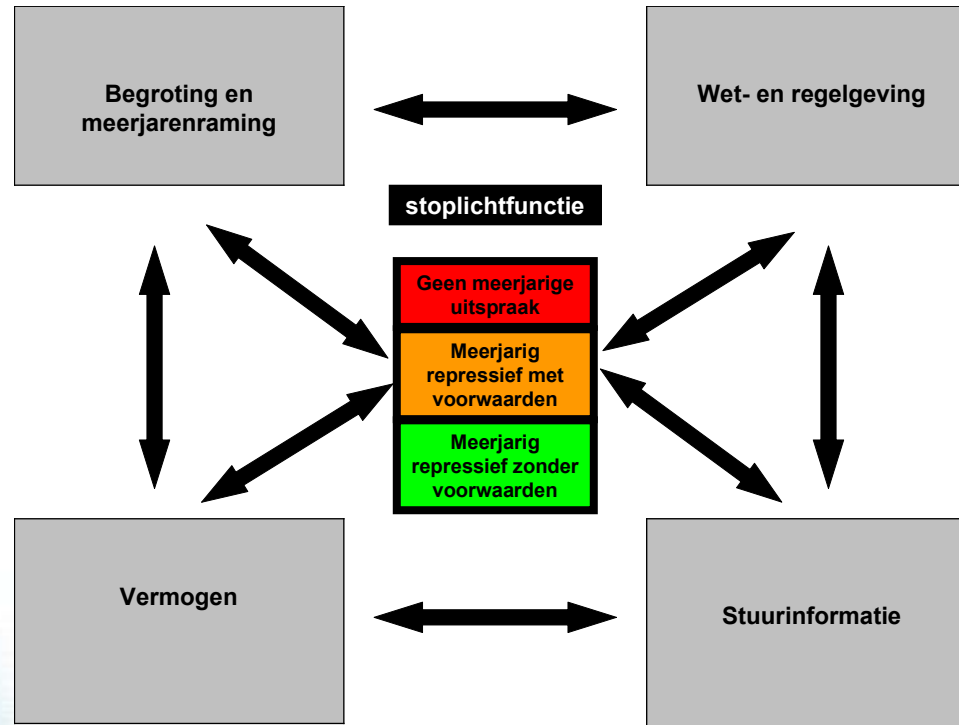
Begroting en meerjarenraming

Wet- en regelgeving

stoplichtfunctie

Geen meerjarige uitspraak

Meerjarig repressief met voorwaarden

Meerjarig repressief zonder voorwaarden

Vermogen

Stuurinformatie